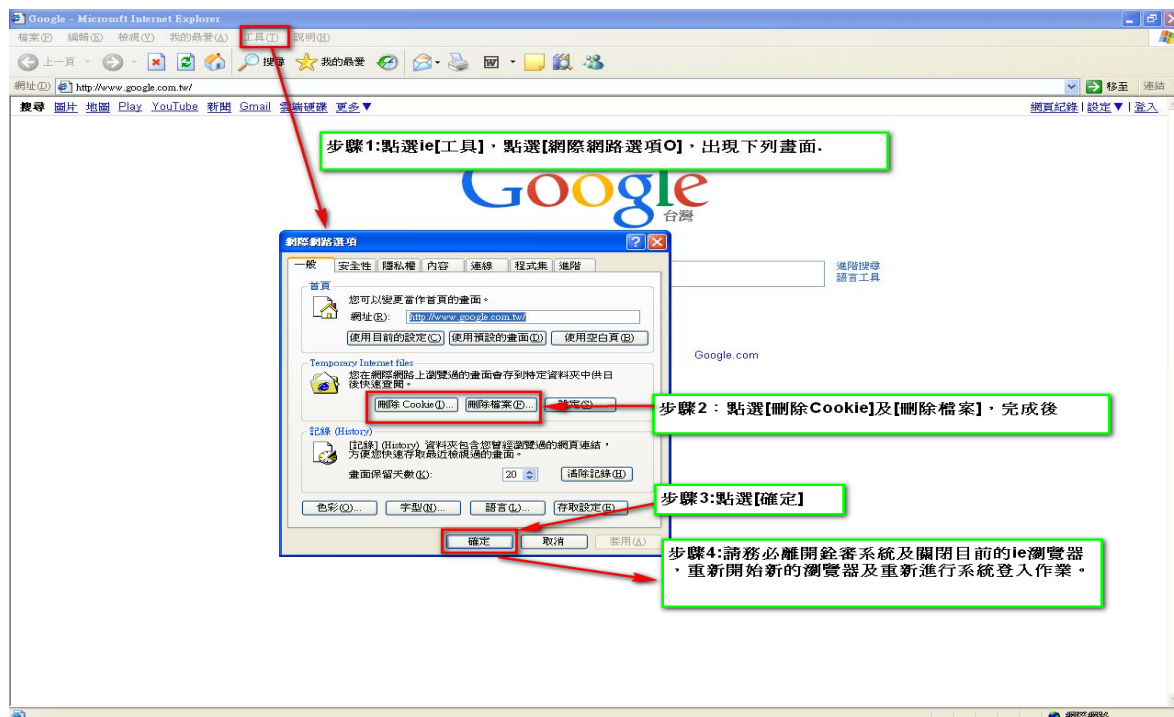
Google - Microsoft Internet Explorer

檔案(F) 編輯(E) 檢視(V) 我的最愛(A) 工具(T) 說明(H)

上一頁 搜尋 我的最愛

網址(D) http://www.google.com.tw/

移至 連結

搜尋 圖片 地圖 Play YouTube 新聞 Gmail 雲端硬碟 更多▼

網頁紀錄 | 設定▼ | 登入

步驟1:點選ie[工具]，點選[網際網路選項O]，出現下列畫面.

Google
台灣

進階搜尋
語言工具

Google.com

網際網路選項

一般 安全性 隱私權 內容 連線 程式集 進階

首頁
您可以變更當作首頁的畫面。
網址(R): http://www.google.com.tw/
使用目前的設定(C) 使用預設的畫面(D) 使用空白頁(B)

Temporary Internet files
您在網際網路上瀏覽過的畫面會存到特定資料夾中供日後快速查閱。
刪除 Cookie(I)... 刪除檔案(F)... 設定(S)...

步驟2：點選[刪除Cookie]及[刪除檔案]，完成後

記錄 (History)
[記錄] (History) 資料夾包含您曾經瀏覽過的網頁連結，方便您快速存取最近檢視過的畫面。
畫面保留天數(K): 20 清除記錄(H)

色彩(O)... 字型(N)... 語言(L)... 存取設定(E)...

步驟3:點選[確定]

確定 取消 套用(A)

步驟4:請務必離開銓審系統及關閉目前的ie瀏覽器，重新開始新的瀏覽器及重新進行系統登入作業。

網際網路